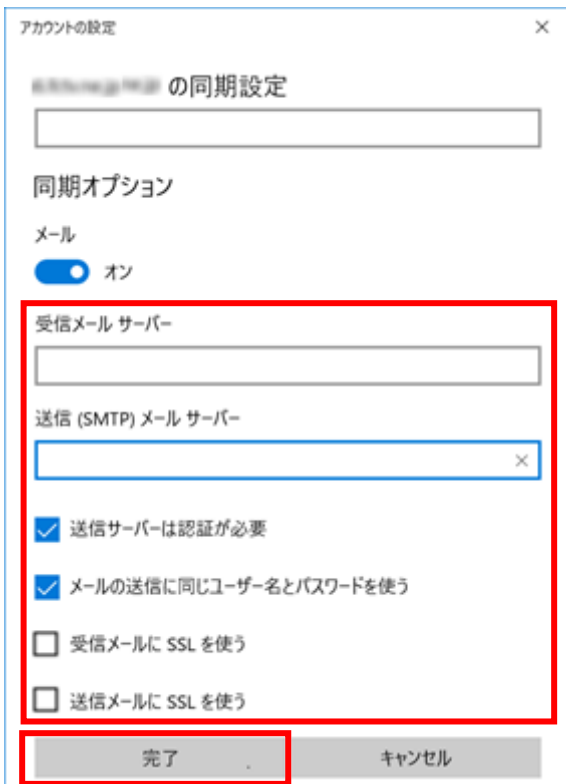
アカウントの設定

×

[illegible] の同期設定

同期オプション

メール

オン

受信メール サーバー

送信 (SMTP) メール サーバー

×

送信サーバーは認証が必要

メールの送信に同じユーザー名とパスワードを使う

受信メールに SSL を使う

送信メールに SSL を使う

完了

キャンセル